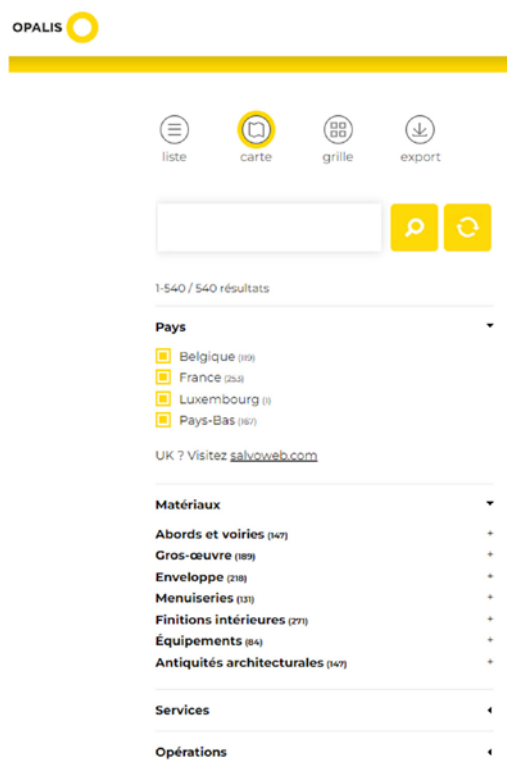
OPALIS

liste carte grille export

1-540 / 540 résultats

Pays

Belgique (119)
France (253)
Luxembourg (1)
Pays-Bas (167)

UK ? Visitez salvoweb.com

Matériaux

Abords et voiries (147) +
Gros-œuvre (189) +
Enveloppe (218) +
Menuiseries (131) +
Finitions intérieures (271) +
Équipements (84) +
Antiquités architecturales (147) +

Services

Opérations